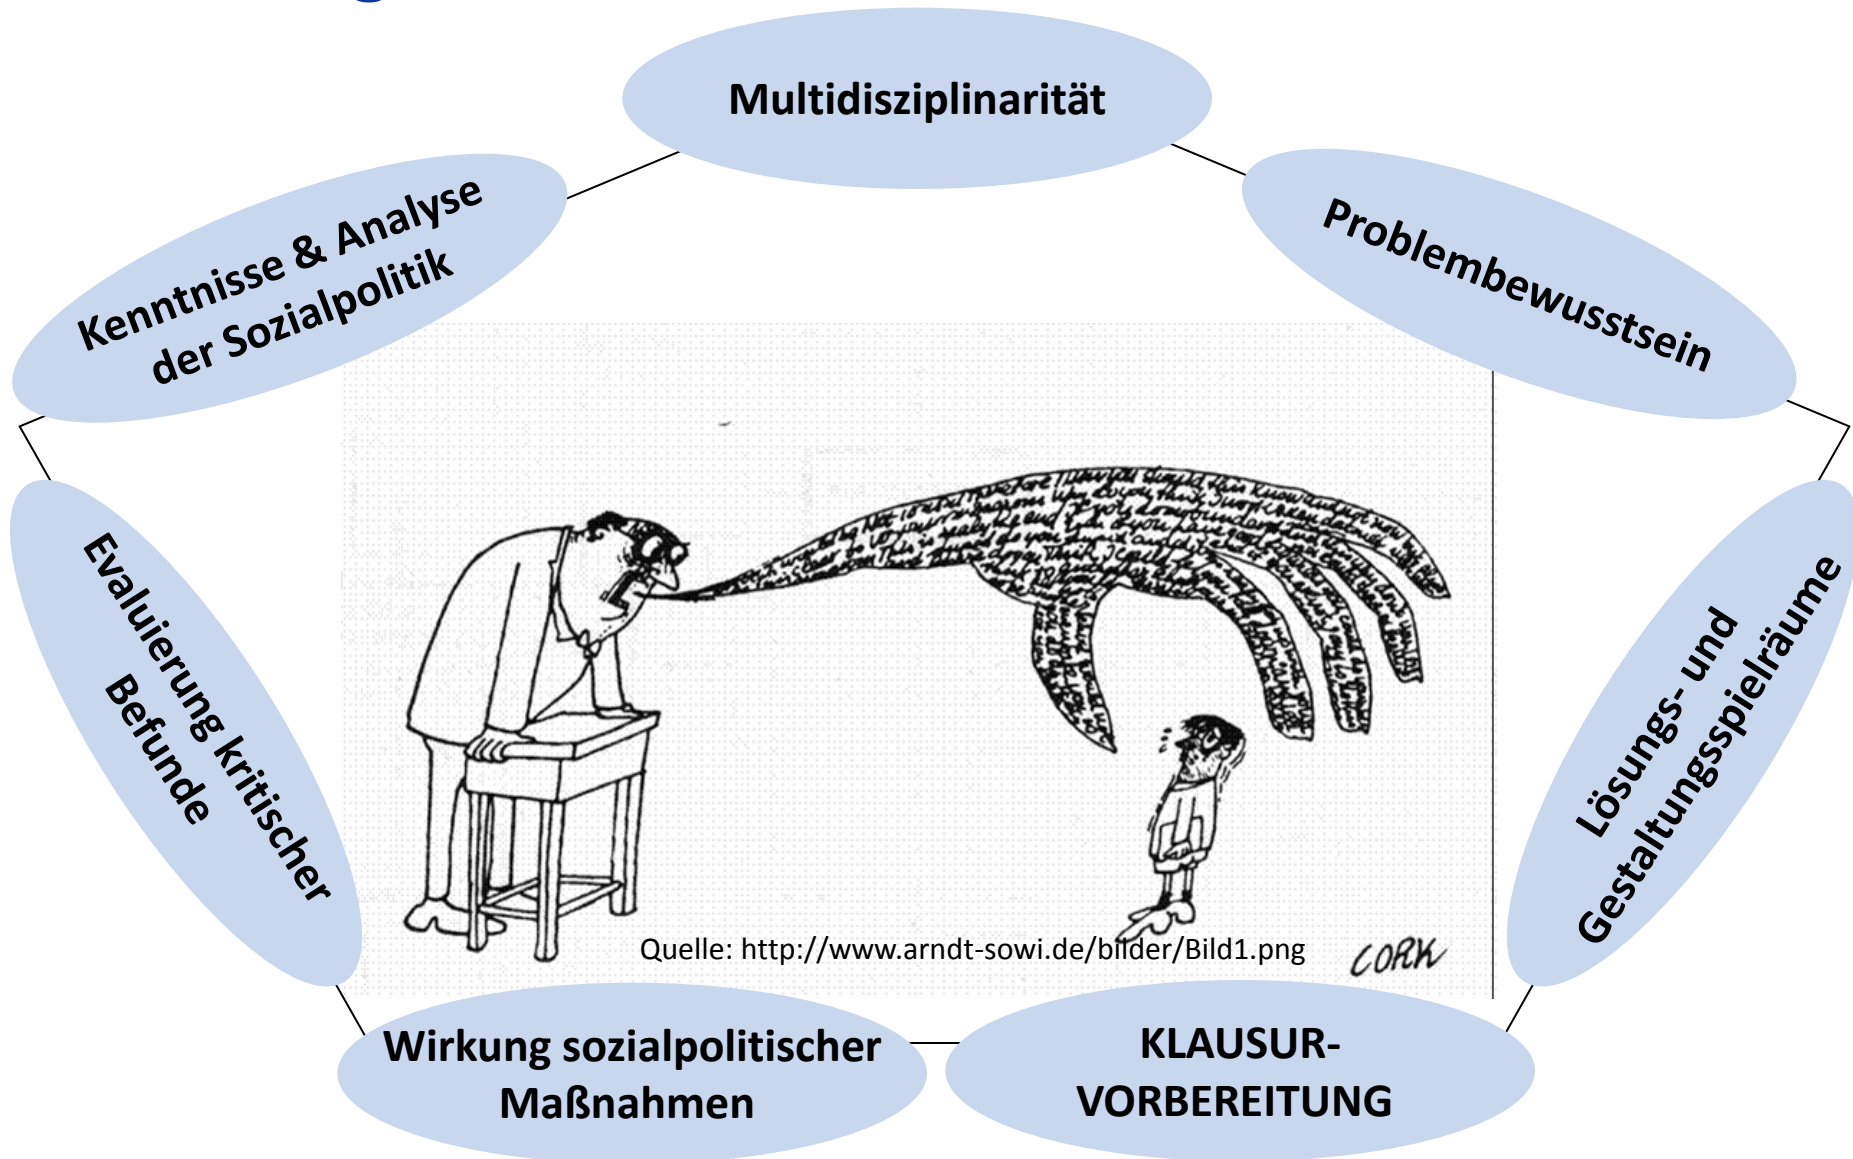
Multidisziplinarität

Problembewusstsein

Lösungs- und Gestaltungsspielräume

KLAUSUR-VORBEREITUNG

Wirkung sozialpolitischer Maßnahmen

Evaluierung kritischer Befunde

Kenntnisse & Analyse der Sozialpolitik

Quelle: http://www.arndt-sowi.de/bilder/Bild1.png

CORK